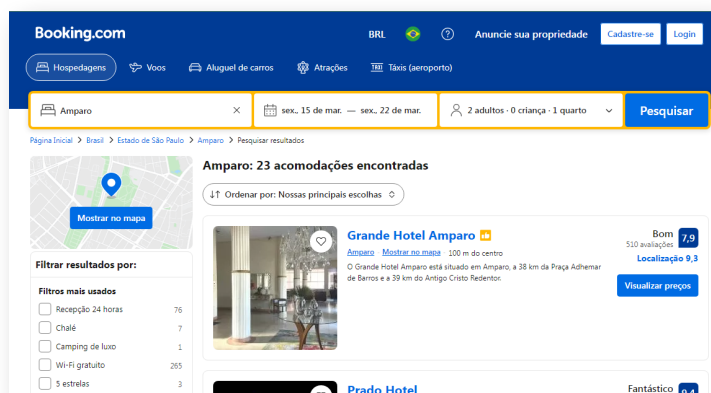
Booking.com

BRL

Anuncie sua propriedade

Cadastre-se

Login

Hospedagens

Voos

Aluguel de carros

Atrações

Táxis (aeroporto)

Amparo

sex., 15 de mar. — sex., 22 de mar.

2 adultos · 0 criança · 1 quarto

Pesquisar

Página Inicial > Brasil > Estado de São Paulo > Amparo > Pesquisar resultados

Mostrar no mapa

Amparo: 23 acomodações encontradas

Ordenar por: Nossas principais escolhas

Filtrar resultados por:

Filtros mais usados

Recepção 24 horas 76

Chalé 7

Camping de luxo 1

Wi-Fi gratuito 265

5 estrelas 3

Grande Hotel Amparo

Amparo Mostrar no mapa 100 m do centro

O Grande Hotel Amparo está situado em Amparo, a 38 km da Praça Adhemar de Barros e a 39 km do Antigo Cristo Redentor.

Bom
510 avaliações
7,9

Localização 9,3

Visualizar preços

Prado Hotel

Fantástico
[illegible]